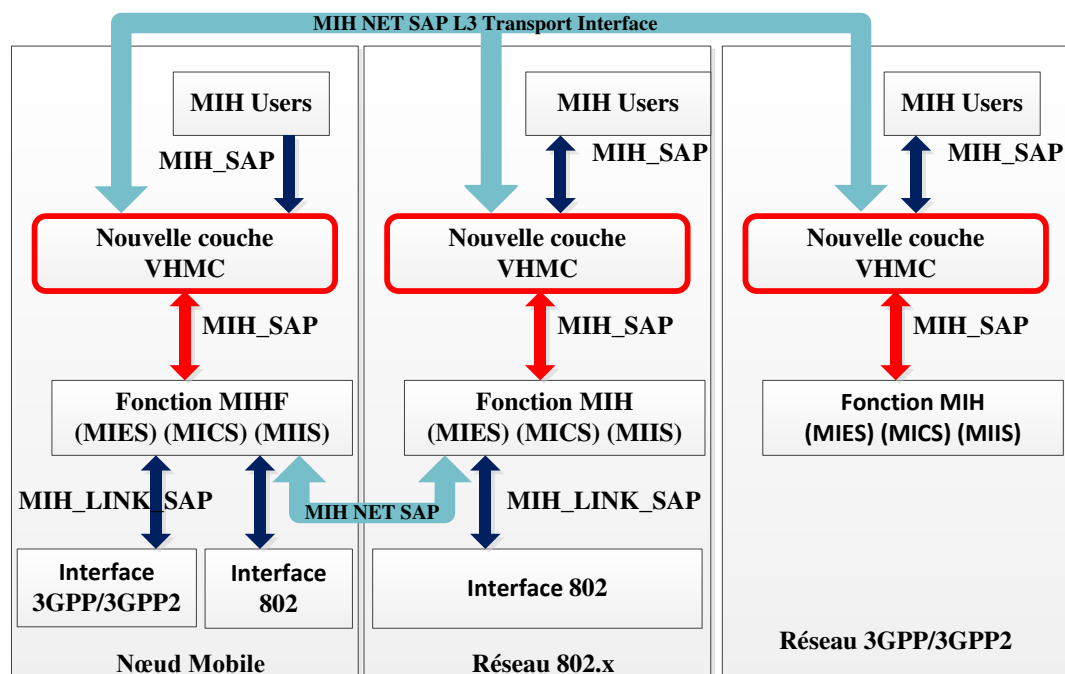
MIH NET SAP L3 Transport Interface

MIH Users

MIH_SAP

Nouvelle couche VHMC

MIH_SAP

Fonction MIHF (MIES) (MICS) (MIIS)

MIH_LINK_SAP

Interface 3GPP/3GPP2

Interface 802

Nœud Mobile

MIH NET SAP

MIH Users

MIH_SAP

Nouvelle couche VHMC

MIH_SAP

Fonction MIH (MIES) (MICS) (MIIS)

MIH_LINK_SAP

Interface 802

Réseau 802.x

MIH Users

MIH_SAP

Nouvelle couche VHMC

MIH_SAP

Fonction MIH (MIES) (MICS) (MIIS)

Réseau 3GPP/3GPP2